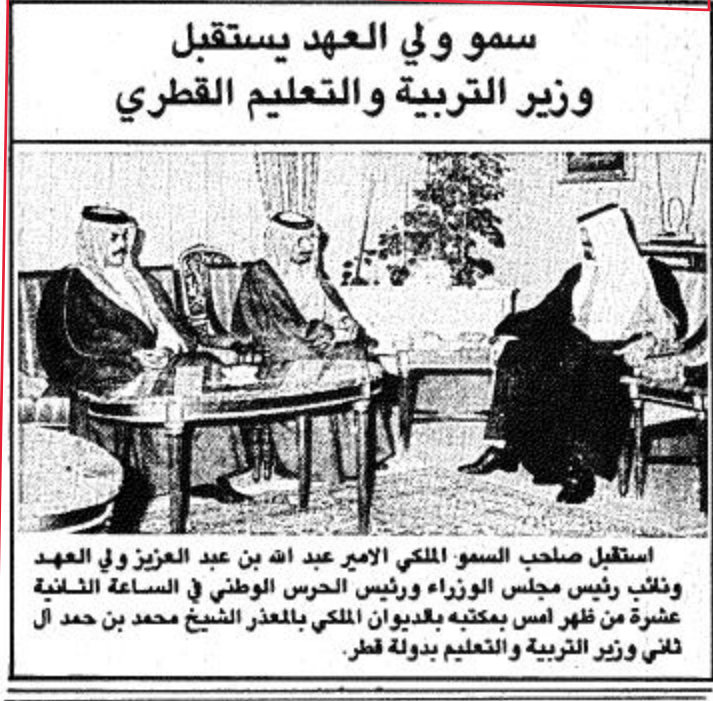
سمو ولي العهد يستقبل
وزير التربية والتعليم القطري

استقبل صاحب السمو الملكي الامير عبد الله بن عبد العزيز ولي العهد ونائب رئيس مجلس الوزراء ورئيس الحرس الوطني في الساعة الثانية عشرة من ظهر امس بمكتبه بالديوان الملكي بالمعذر الشيخ محمد بن حمد آل ثاني وزير التربية والتعليم بدولة قطر.